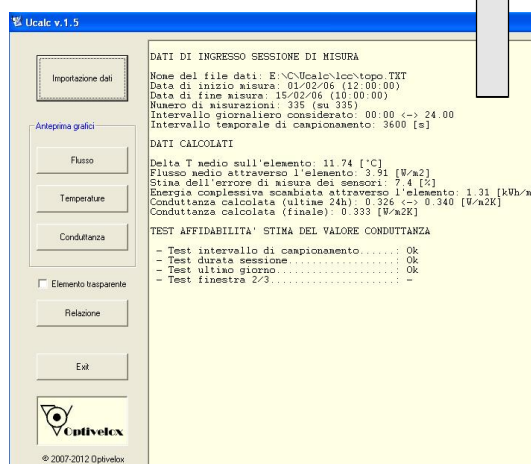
Ucalc v.1.5

Importazione dati

Anteprima grafici

Flusso

Temperature

Conduttanza

Elemento trasparente

Relazione

Exit

Optivelox

© 2007-2012 Optivelox

DATI DI INGRESSO SESSIONE DI MISURA

Nome del file dati: E:\C\Ucalc\lcc\topo.TXT
Data di inizio misura: 01/02/06 (12:00:00)
Data di fine misura: 15/02/06 (10:00:00)
Numero di misurazioni: 335 (su 335)
Intervallo giornaliero considerato: 00:00 <-> 24.00
Intervallo temporale di campionamento: 3600 [s]

DATI CALCOLATI

Delta T medio sull'elemento: 11.74 [°C]
Flusso medio attraverso l'elemento: 3.91 [W/m2]
Stima dell'errore di misura dei sensori: 7.4 [%]
Energia complessiva scambiata attraverso l'elemento: 1.31 [kWh/m
Conduttanza calcolata (ultime 24h): 0.326 <-> 0.340 [W/m2K]
Conduttanza calcolata (finale): 0.333 [W/m2K]

TEST AFFIDABILITA' STIMA DEL VALORE CONDUTTANZA

- Test intervallo di campionamento.......: Ok
- Test durata sessione...................: Ok
- Test ultimo giorno.....................: Ok
- Test finestra 2/3......................: -